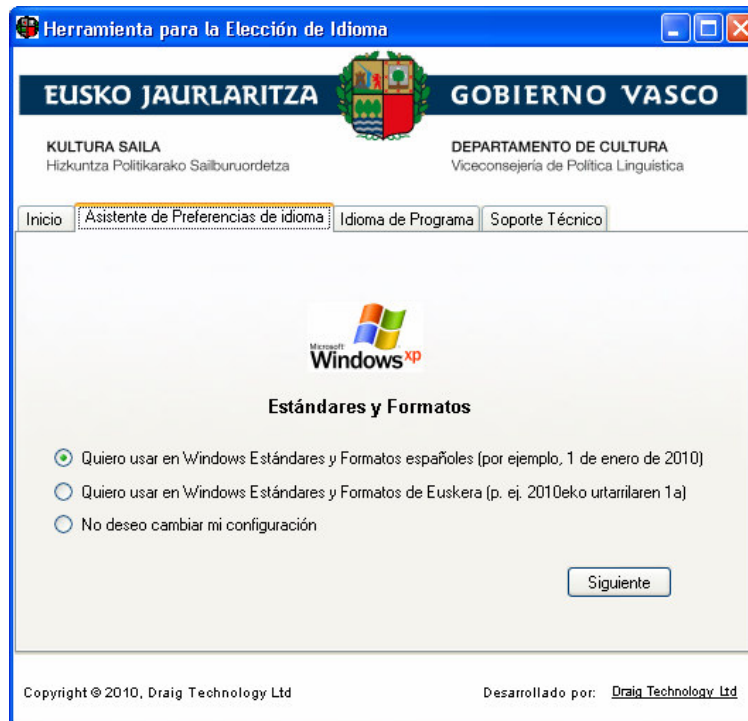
Herramienta para la Elección de Idioma

EUSKO JAURLARITZA

GOBIERNO VASCO

KULTURA SAILA
Hizkuntza Politikarako Sailburuordetza

DEPARTAMENTO DE CULTURA
Viceconsejería de Política Lingüística

Inicio | Asistente de Preferencias de idioma | Idioma de Programa | Soporte Técnico

Microsoft Windows xp

Estándares y Formatos

Quiero usar en Windows Estándares y Formatos españoles (por ejemplo, 1 de enero de 2010)

Quiero usar en Windows Estándares y Formatos de Euskera (p. ej. 2010eko urtarrilaren 1a)

No deseo cambiar mi configuración

Siguiente

Copyright © 2010, Draig Technology Ltd

Desarrollado por: Draig Technology Ltd